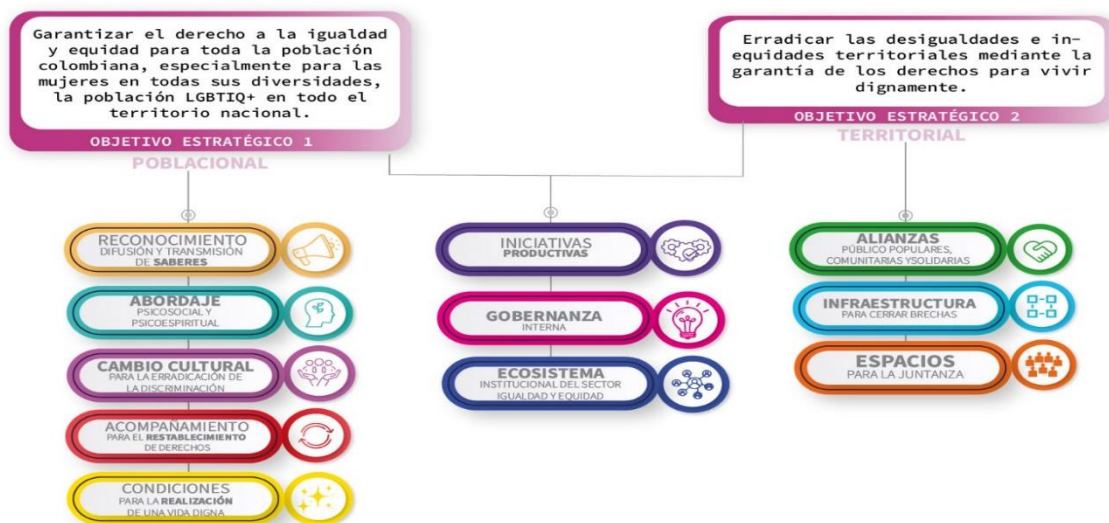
Garantizar el derecho a la igualdad y equidad para toda la población colombiana, especialmente para las mujeres en todas sus diversidades, la población LGBTIQ+ en todo el territorio nacional.

OBJETIVO ESTRATÉGICO 1
POBLACIONAL

Erradicar las desigualdades e inequidades territoriales mediante la garantía de los derechos para vivir dignamente.

OBJETIVO ESTRATÉGICO 2
TERRITORIAL

RECONOCIMIENTO
DIFUSIÓN Y TRANSMISIÓN DE SABERES

ABORDAJE
PSICOSOCIAL Y PSICOESPIRITUAL

CAMBIO CULTURAL
PARA LA ERRADICACIÓN DE LA DISCRIMINACIÓN

ACOMPAÑAMIENTO
PARA EL RESTABLECIMIENTO DE DERECHOS

CONDICIONES
PARA LA REALIZACIÓN DE UNA VIDA DIGNA

INICIATIVAS
PRODUCTIVAS

GOBERNANZA
INTERNA

ECOSISTEMA
INSTITUCIONAL DEL SECTOR IGUALDAD Y EQUIDAD

ALIANZAS
PÚBLICO POPULARES, COMUNITARIAS Y SOLIDARIAS

INFRAESTRUCTURA
PARA CERRAR BRECHAS

ESPACIOS
PARA LA JUNTANZA